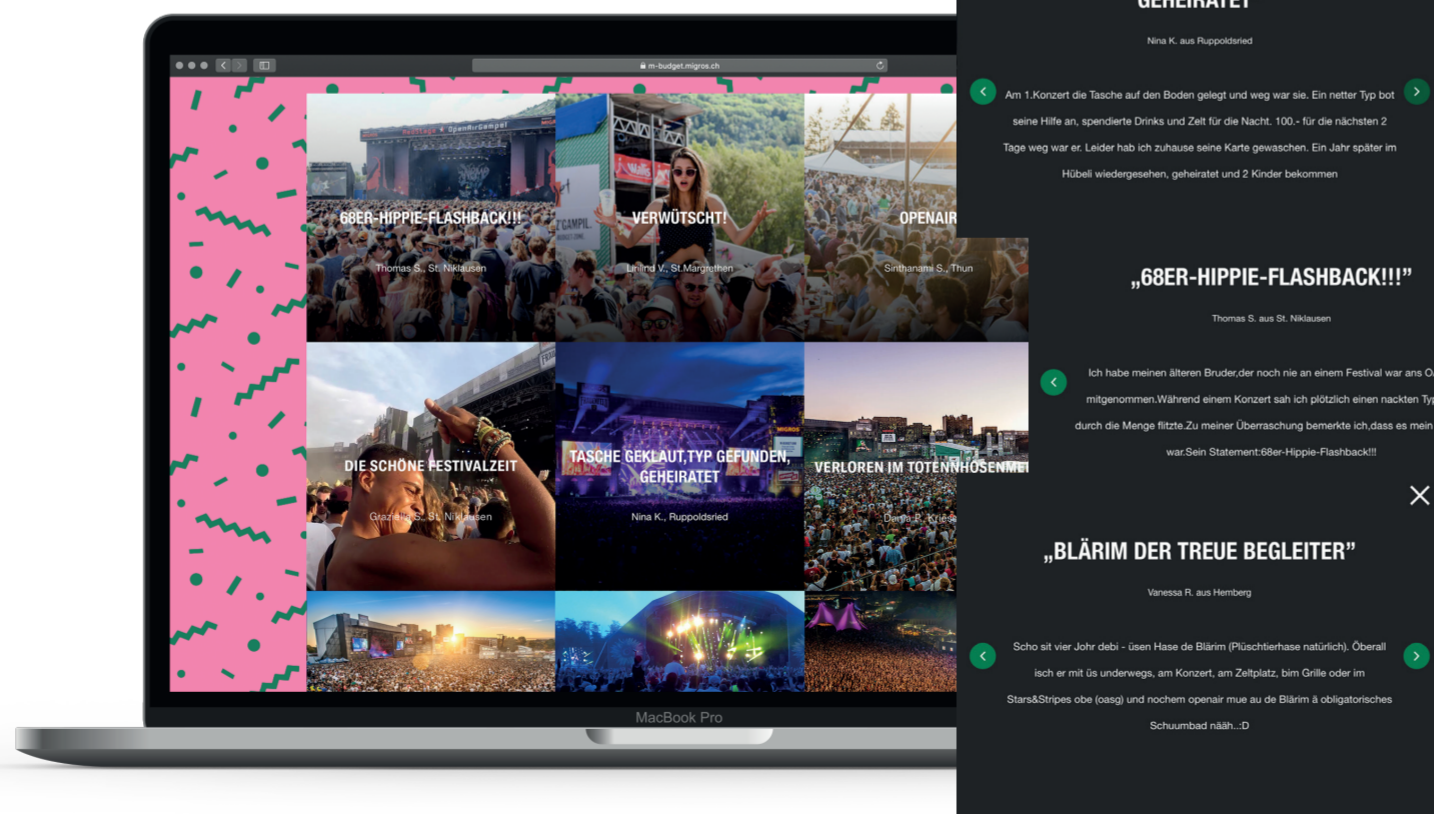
m-budget.migros.ch

68ER-HIPPIE-FLASHBACK!!!

Thomas S., St. Niklausen

VERWÜTSCHT!

Linlind V., St.Margrethen

OPENAIR

Sinthanami S., Thun

DIE SCHÖNE FESTIVALZEIT

Graziella S., St. Niklausen

TASCHE GEKLAUT,TYP GEFUNDEN, GEHEIRATET

Nina K., Ruppoldsried

VERLOREN IM TOTENHOSENME

Dana P., Kriess

MacBook Pro

GEHEIRATET

Nina K. aus Ruppoldsried

Am 1.Konzert die Tasche auf den Boden gelegt und weg war sie. Ein netter Typ bot seine Hilfe an, spendierte Drinks und Zelt für die Nacht. 100.- für die nächsten 2 Tage weg war er. Leider hab ich zuhause seine Karte gewaschen. Ein Jahr später im Hübeli wiedergesehen, geheiratet und 2 Kinder bekommen

„68ER-HIPPIE-FLASHBACK!!!"

Thomas S. aus St. Niklausen

Ich habe meinen älteren Bruder,der noch nie an einem Festival war ans O mitgenommen.Während einem Konzert sah ich plötzlich einen nackten Typ durch die Menge flitzte.Zu meiner Überraschung bemerkte ich,dass es mein war.Sein Statement:68er-Hippie-Flashback!!!

„BLÄRIM DER TREUE BEGLEITER"

Vanessa R. aus Hemberg

Scho sit vier Johr debi - üsen Hase de Blärim (Plüschtierhase natürlich). Överall isch er mit üs underwegs, am Konzert, am Zeltplatz, bim Grille oder im Stars&Stripes obe (oasg) und nochem openair mue au de Blärim ä obligatorisches Schuumbad nääh..:D